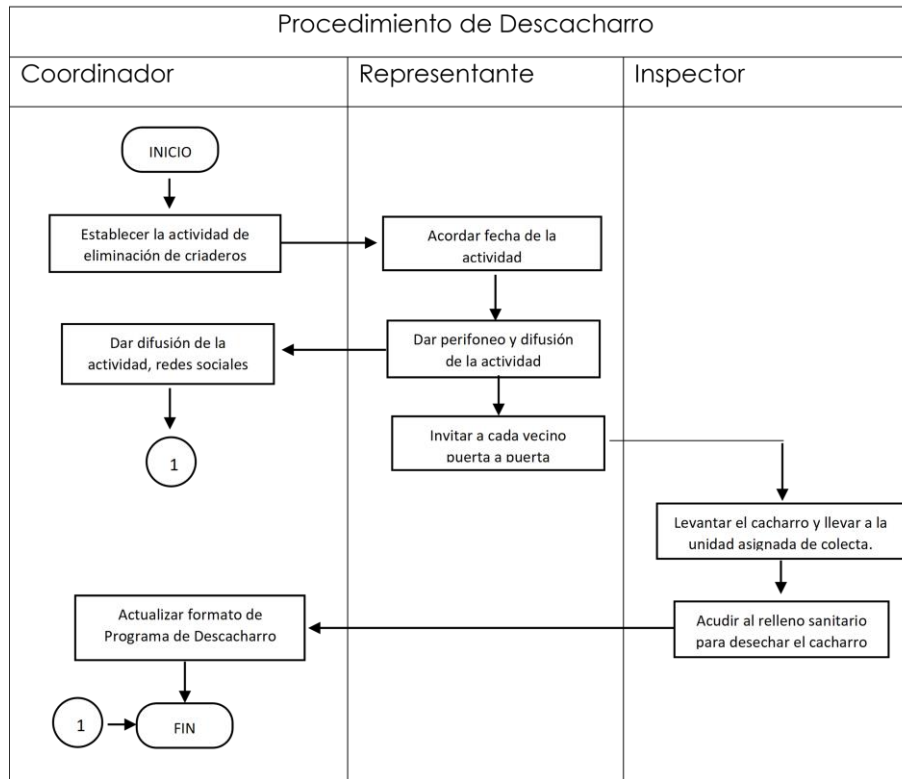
Procedimiento de Descacharro

| Coordinador | Representante | Inspector |
|---|---|---|

INICIO

Establecer la actividad de eliminación de criaderos

Acordar fecha de la actividad

Dar perifoneo y difusión de la actividad

Dar difusión de la actividad, redes sociales

1

Invitar a cada vecino puerta a puerta

Levantar el cacharro y llevar a la unidad asignada de colecta.

Acudir al relleno sanitario para desechar el cacharro

Actualizar formato de Programa de Descacharro

1

FIN